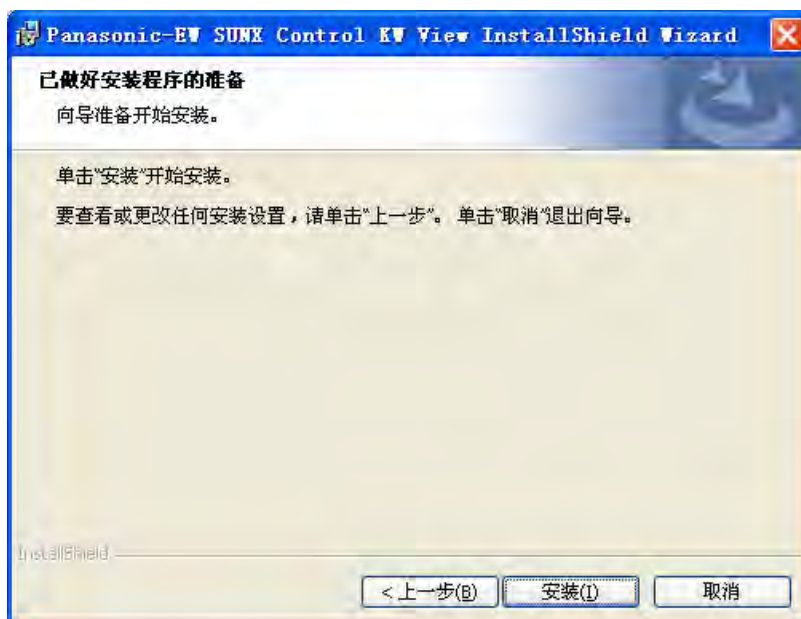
Panasonic-EW SUNX Control KW View InstallShield Wizard

已做好安装程序的准备

向导准备开始安装。

单击"安装"开始安装。

要查看或更改任何安装设置，请单击"上一步"。单击"取消"退出向导。

InstallShield

< 上一步(B)

安装(I)

取消